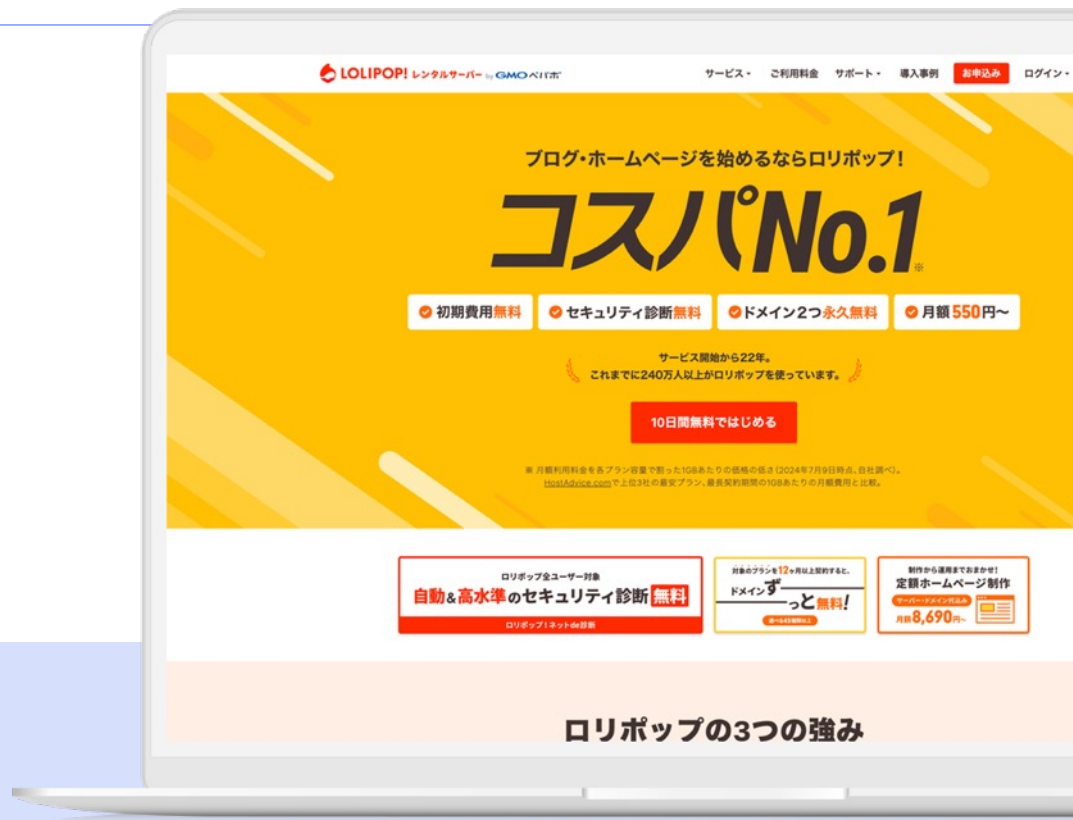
LOLIPOP! レンタルサーバー by GMOペパボ

サービス・ ご利用料金 サポート・ 導入事例 お申込み ログイン・

ブログ・ホームページを始めるならロリポップ！

コスパNo.1※

初期費用無料 セキュリティ診断無料 ドメイン2つ永久無料 月額550円〜

サービス開始から22年。
これまでに240万人以上がロリポップを使っています。

10日間無料ではじめる

※ 月額利用料金を各プラン容量で割った1GBあたりの価格の低さ（2024年7月9日時点、自社調べ）。HostAdvice.comで上位3社の最安プラン、最長契約期間の1GBあたりの月額費用と比較。

ロリポップ全ユーザー対象
自動&高水準のセキュリティ診断無料
ロリポップ！ネットde診断

対象のプランを12ヶ月以上契約すると、
ドメインずーっと無料！
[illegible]

制作から運用までおまかせ！
定額ホームページ制作
サーバー・ドメイン代込み
月額8,690円〜

ロリポップの3つの強み